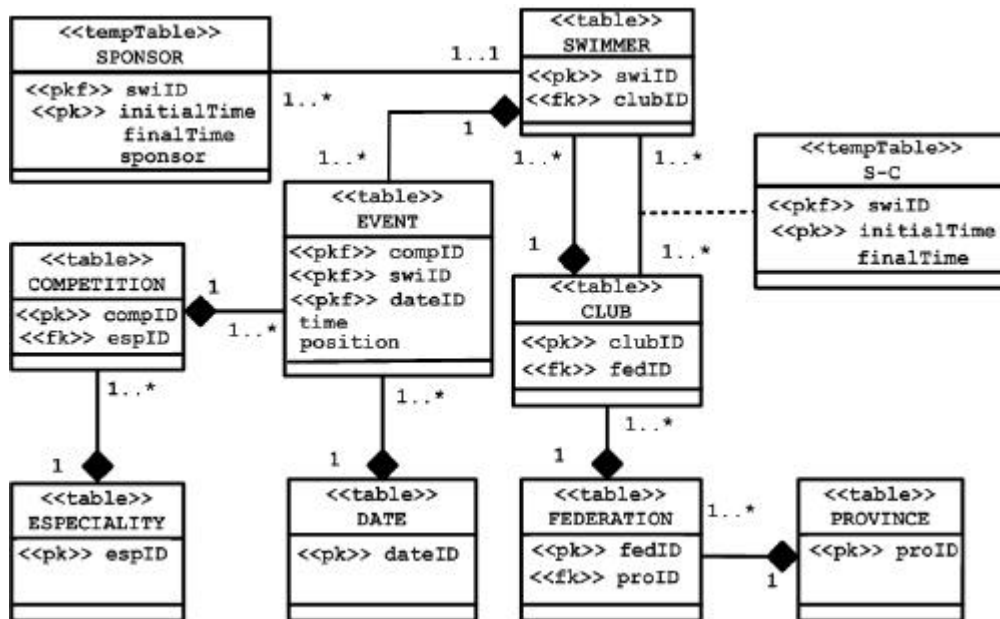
<<tempTable>>
SPONSOR
<<pkf>> swiID
<<pk>> initialTime
finalTime
sponsor

1..1

1..*

<<table>>
SWIMMER
<<pk>> swiID
<<fk>> clubID

1

1..*

1..*

1..*

<<tempTable>>
S-C
<<pkf>> swiID
<<pk>> initialTime
finalTime

<<table>>
EVENT
<<pkf>> compID
<<pkf>> swiID
<<pkf>> dateID
time
position

1

1..*

<<table>>
COMPETITION
<<pk>> compID
<<fk>> espID

1

1..*

<<table>>
CLUB
<<pk>> clubID
<<fk>> fedID

1..*

1..*

1

1..*

1

<<table>>
ESPECIALITY
<<pk>> espID

<<table>>
DATE
<<pk>> dateID

<<table>>
FEDERATION
<<pk>> fedID
<<fk>> proID

1..*

1

<<table>>
PROVINCE
<<pk>> proID